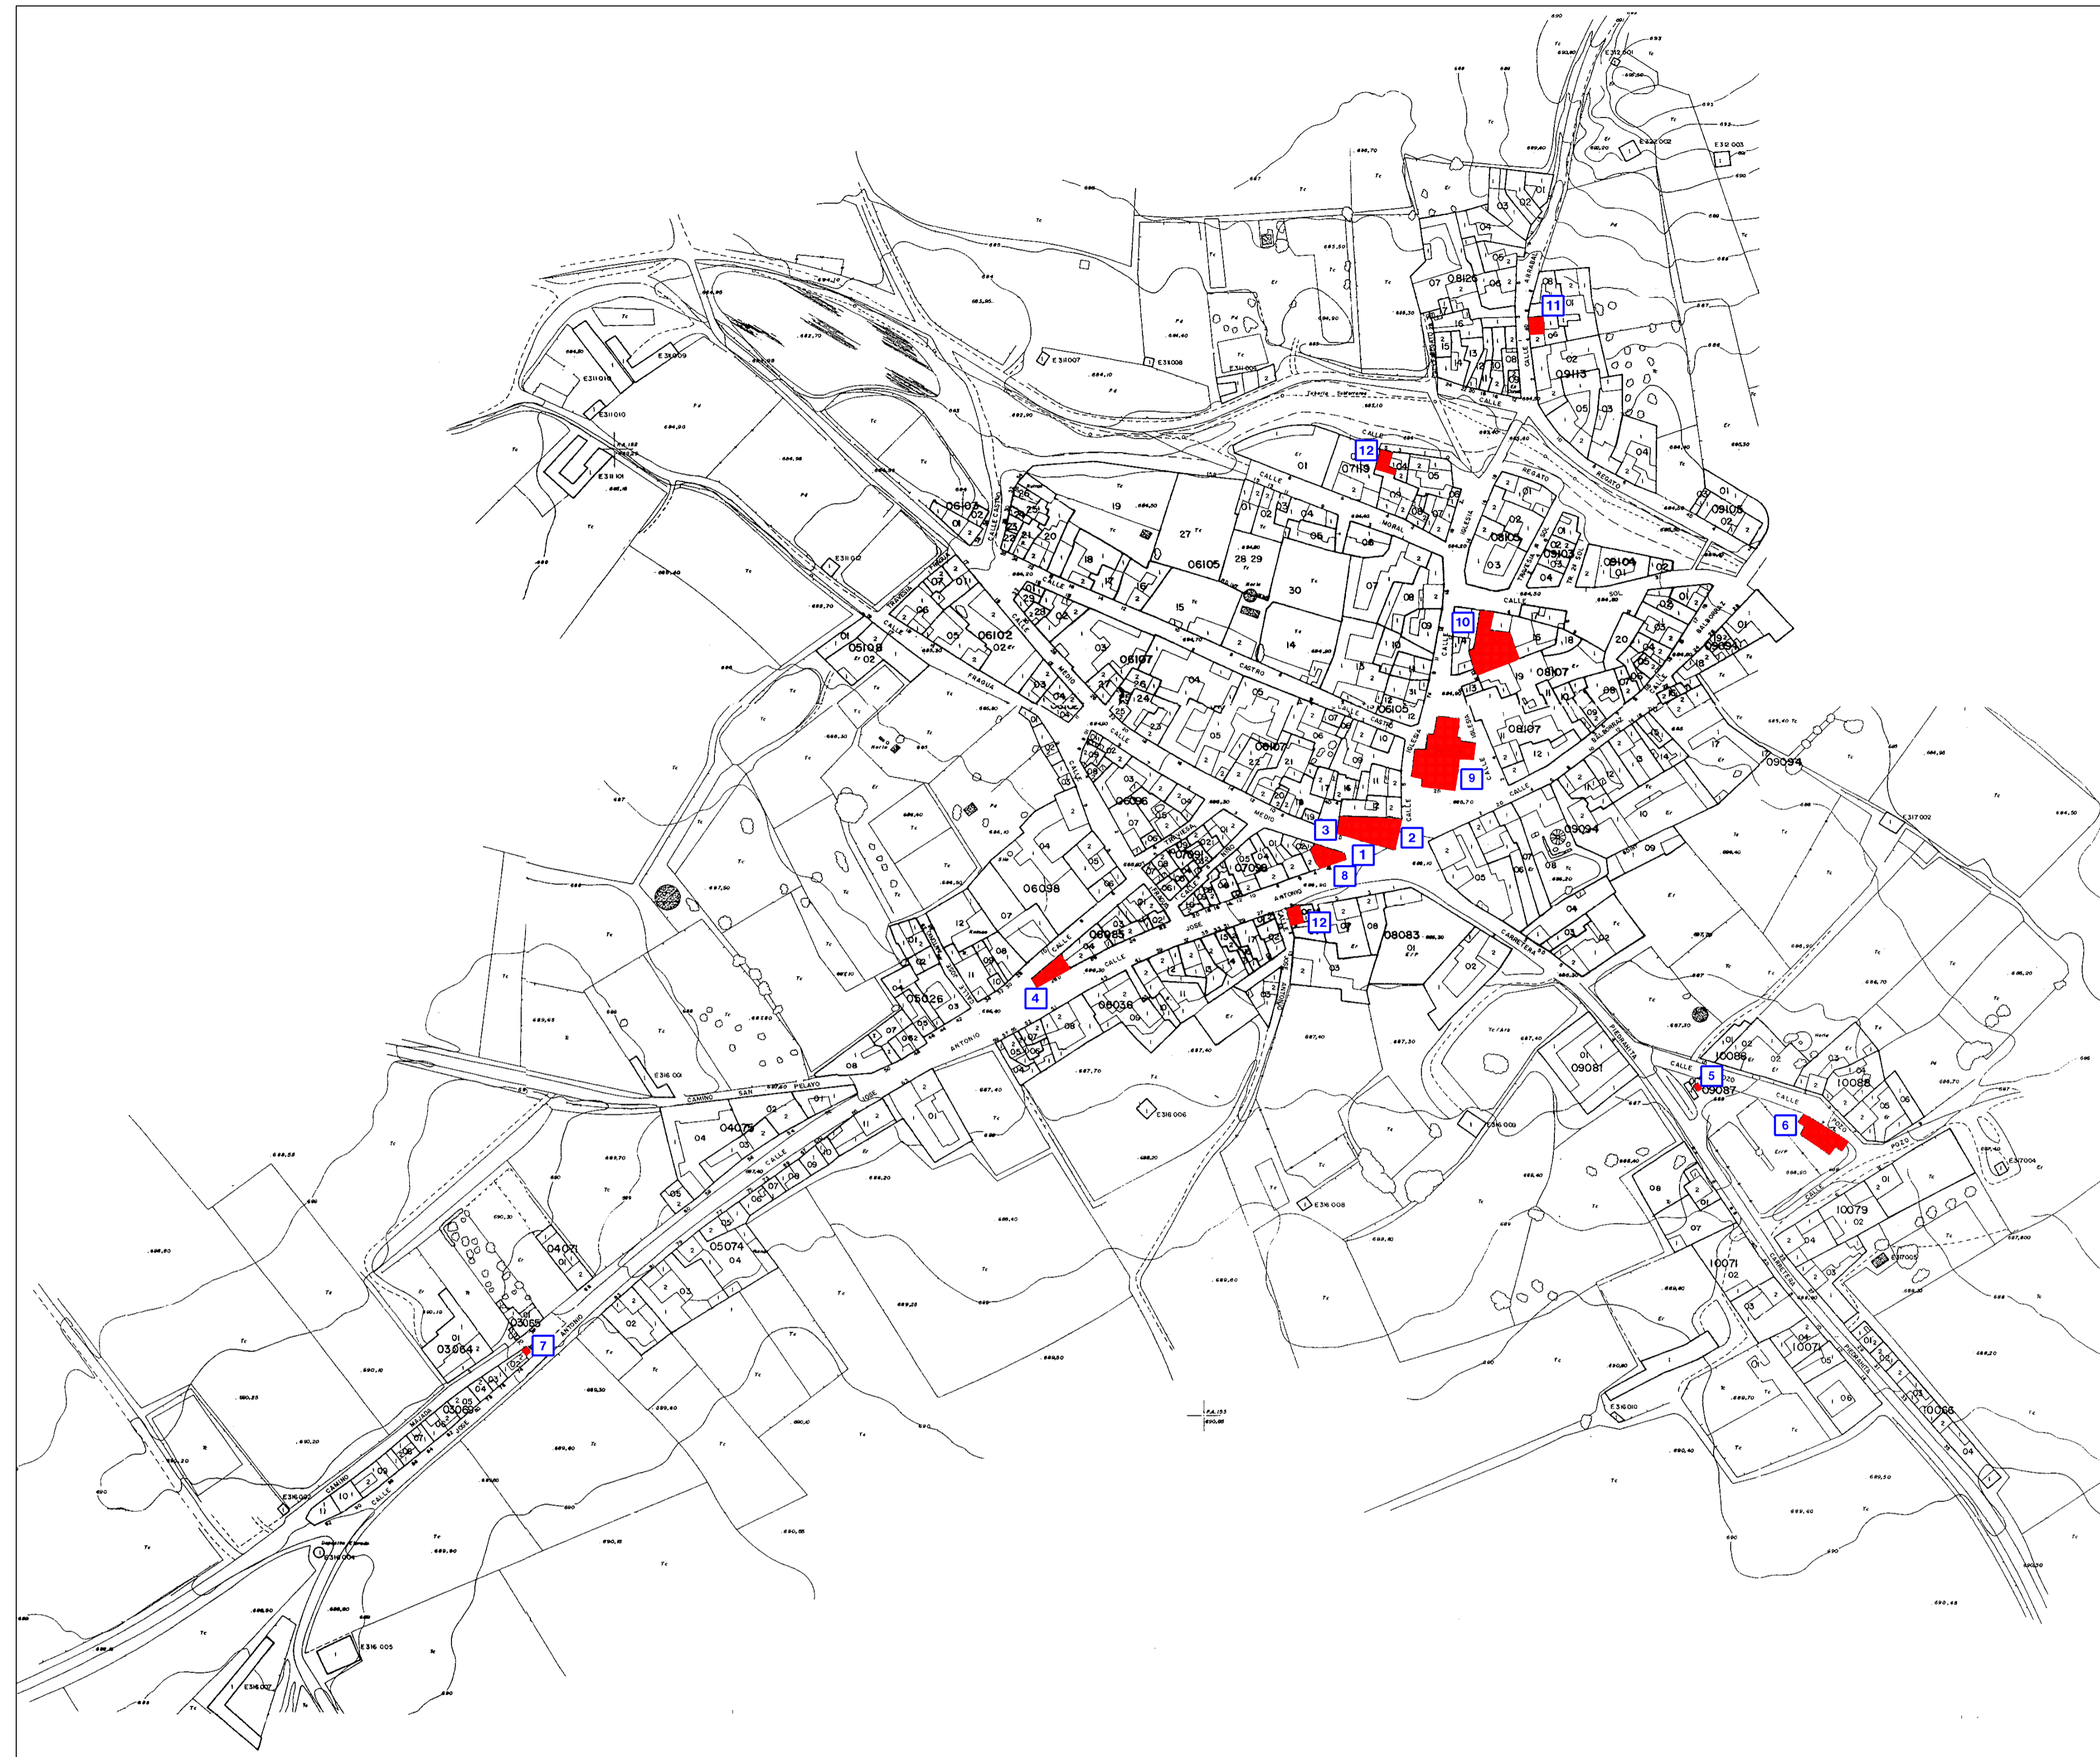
11
12
10
9
3
2
1
8
12
4
5
6
7

08125
09113
07119
06105
08105
09103
08104
09105
06103
06102
05108
06107
08107
09094
06105
06107
09094
06096
07091
07058
06098
08083
08085
08036
05026
09081
10086
10088
09087
10079
04075
05074
04071
03065
03064
03060
10071
10066

CALLE
ARRABAL
REGATO
MORAL
IGLESIA
SOL
CASTRO
FRAGUA
MEDIO
TRAVESIA
ANTONIO
JOSE
CAMINO
SAN
PELAYO
CARRETERA
PIEDRAHITA
POZO
BALBORRAZ

E311007
E311008
E311009
E311010
E311101
E311002
E312001
E312002
E312003
E316001
E316006
E316008
E316009
E316010
E316004
E316005
E316007
E317002
E317004
E317005